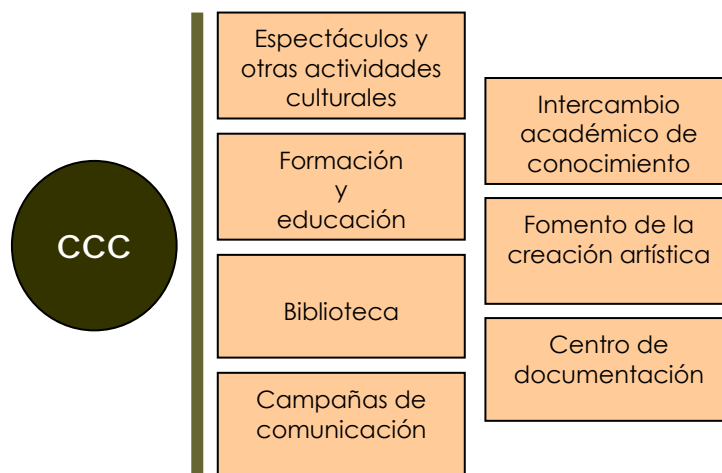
CCC

Espectáculos y otras actividades culturales

Formación y educación

Biblioteca

Campañas de comunicación

Intercambio académico de conocimiento

Fomento de la creación artística

Centro de documentación